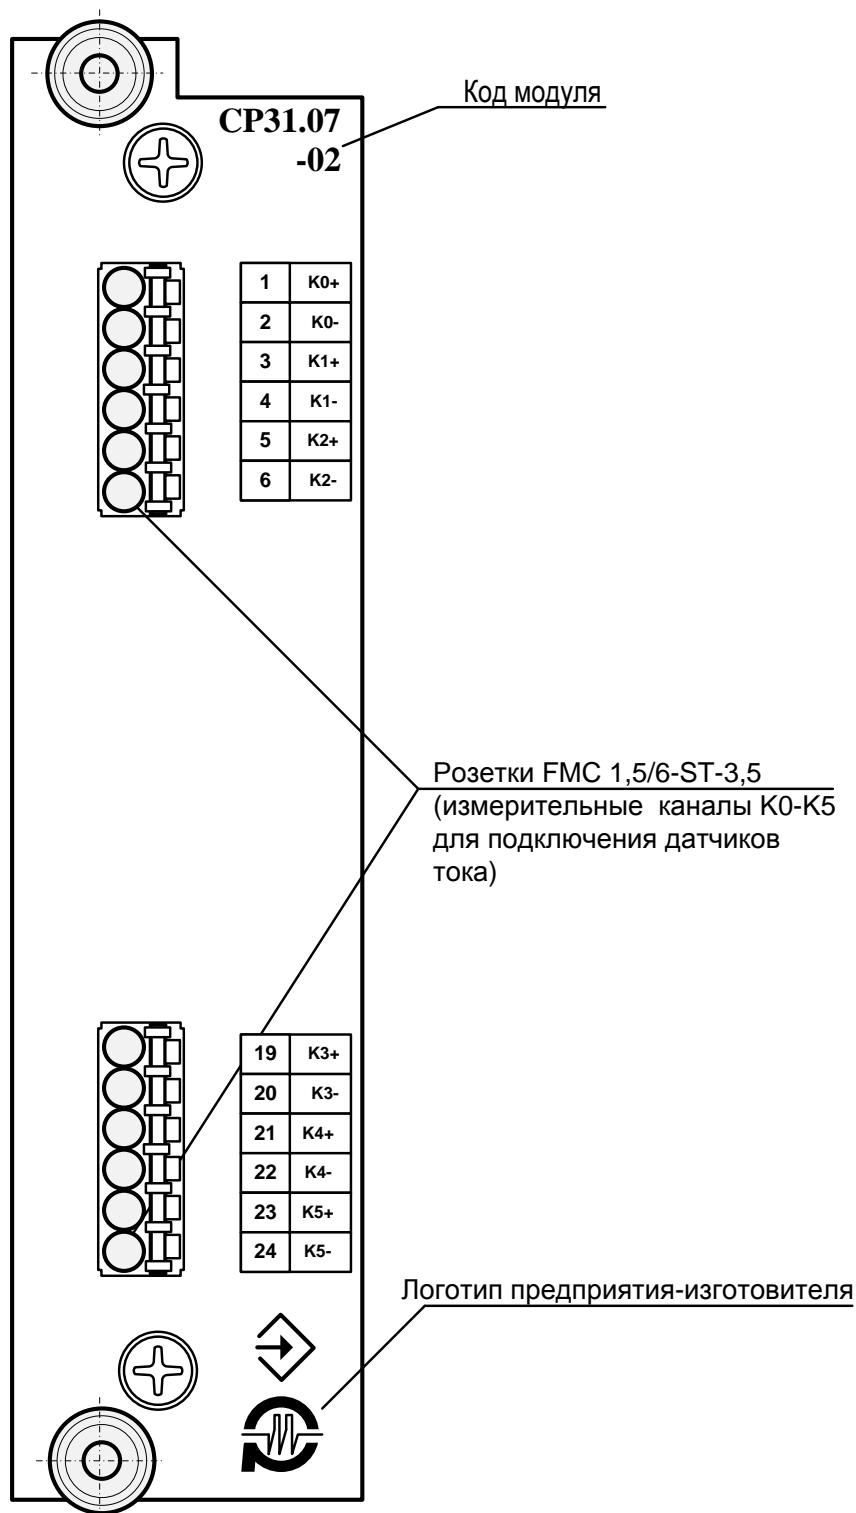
Код модуля

CP31.07
-02

| 1 | K0+ |
|---|---|
| 2 | K0- |
| 3 | K1+ |
| 4 | K1- |
| 5 | K2+ |
| 6 | K2- |

Розетки FMC 1,5/6-ST-3,5
(измерительные каналы K0-K5 для подключения датчиков тока)

| 19 | K3+ |
|---|---|
| 20 | K3- |
| 21 | K4+ |
| 22 | K4- |
| 23 | K5+ |
| 24 | K5- |

Логотип предприятия-изготовителя